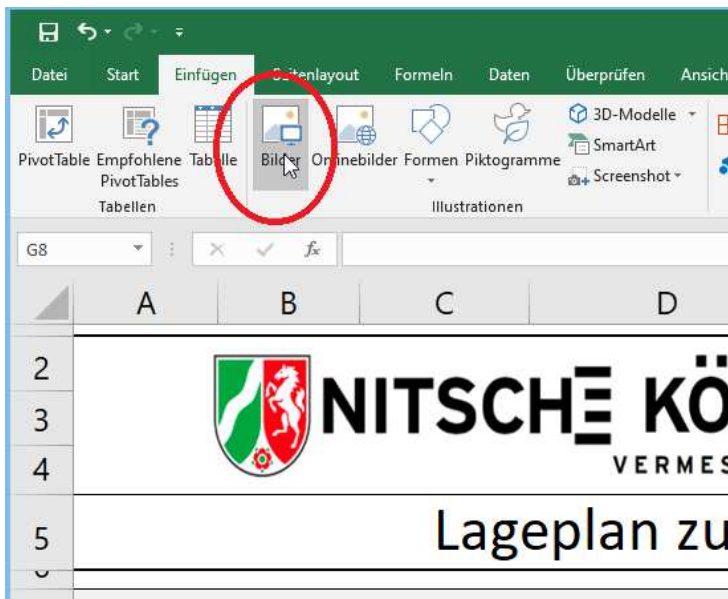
Datei Start Einfügen Seitenlayout Formeln Daten Überprüfen Ansich

PivotTable Empfohlene PivotTables Tabelle
Tabellen

Bilder Onlinebilder Formen Piktogramme
3D-Modelle
SmartArt
Screenshot
Illustrationen

G8

$f_x$

A B C D

2
3
4
5

NITSCHE KÖ
VERMES

Lageplan zu